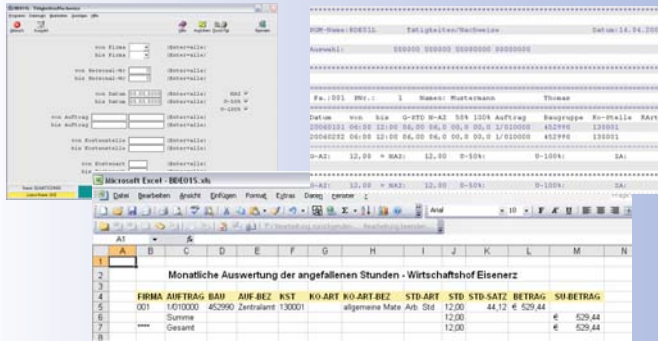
von Firma (Intervalle)
bis Firma (Intervalle)

von Personal-Nr (Intervalle)
bis Personal-Nr (Intervalle)

von Datum (Intervalle)
bis Datum (Intervalle)

von Auftrag (Intervalle)
bis Auftrag

von Kostenstelle (Intervalle)
bis Kostenstelle

von Kostenart (Intervalle)

PGM-Name:BDE01L Tätigkeiten/Nachweise Datum:14.04.200

Auswahl: 000000 000000 00000000 00000000

Fa.:001 PNr.: 1 Name: Mustermann Thomas

Datum von bis G-STD N-AZ 50% 100% Auftrag Baugruppe Ko-Stelle KArt
20060101 06:00 12:00 06,00 06,0 00,0 00,0 1/010000 452990 130001
20060202 06:00 12:00 06,00 06,0 00,0 00,0 1/010000 452990 130001

G-AZ: 12,00 = NAZ: 12,00 0-50%: 0-100%: ZA:

G-AZ: 12,00 = NAZ: 12,00 0-50%: 0-100%:

Microsoft Excel - BDE015.xls

Datei Bearbeiten Ansicht Einfügen Format Extras Daten Fenster ?

Arial 10 F K U

A1 fx

| | A | B | C | D | E | F | G | H | I | J | K | L | M | N |
|---|---|---|---|---|---|---|---|---|---|---|---|---|---|---|
| 1 | | | | | | | | | | | | | | |
| 2 | | Monatliche Auswertung der angefallenen Stunden - Wirtschaftshof Eisenerz | | | | | | | | | | | | |
| 3 | | | | | | | | | | | | | | |
| 4 | | FIRMA | AUFTRAG | BAU | AUF-BEZ | KST | KO-ART | KO-ART-BEZ | STD-ART | STD | STD-SATZ | BETRAG | SU-BETRAG | |
| 5 | | 001 | 1/010000 | 452990 | Zentralamt | 130001 | | allgemeine Mate | Arb. Std | 12,00 | 44,12 | € 529,44 | | |
| 6 | | | Summe | | | | | | | 12,00 | | | € 529,44 | |
| 7 | | **** | Gesamt | | | | | | | 12,00 | | | € 529,44 | |
| 8 | | | | | | | | | | | | | | |